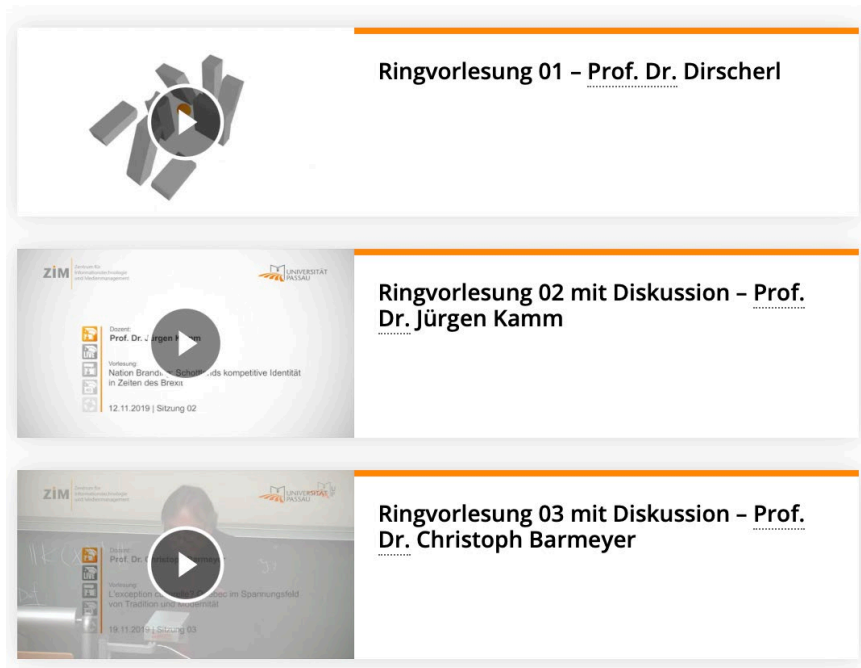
Ringvorlesung 01 – Prof. Dr. Dirscherl

ZIM Zentrum für Informationstechnologie und Medienmanagement

UNIVERSITÄT PASSAU

Dozent:
Prof. Dr. J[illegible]rgen K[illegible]mm

Vorlesung:
Nation Brandi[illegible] Schottl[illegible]ds kompetitive Identität in Zeiten des Brexit

12.11.2019 | Sitzung 02

Ringvorlesung 02 mit Diskussion – Prof. Dr. Jürgen Kamm

ZIM Zentrum für Informationstechnologie und Medienmanagement

UNIVERSITÄT PASSAU

Dozent:
Prof. Dr. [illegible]

Vorlesung:
L'exception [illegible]bec im Spannungsfeld von Tradition und Modernität

19.11.2019 | Sitzung 03

Ringvorlesung 03 mit Diskussion – Prof. Dr. Christoph Barmeyer